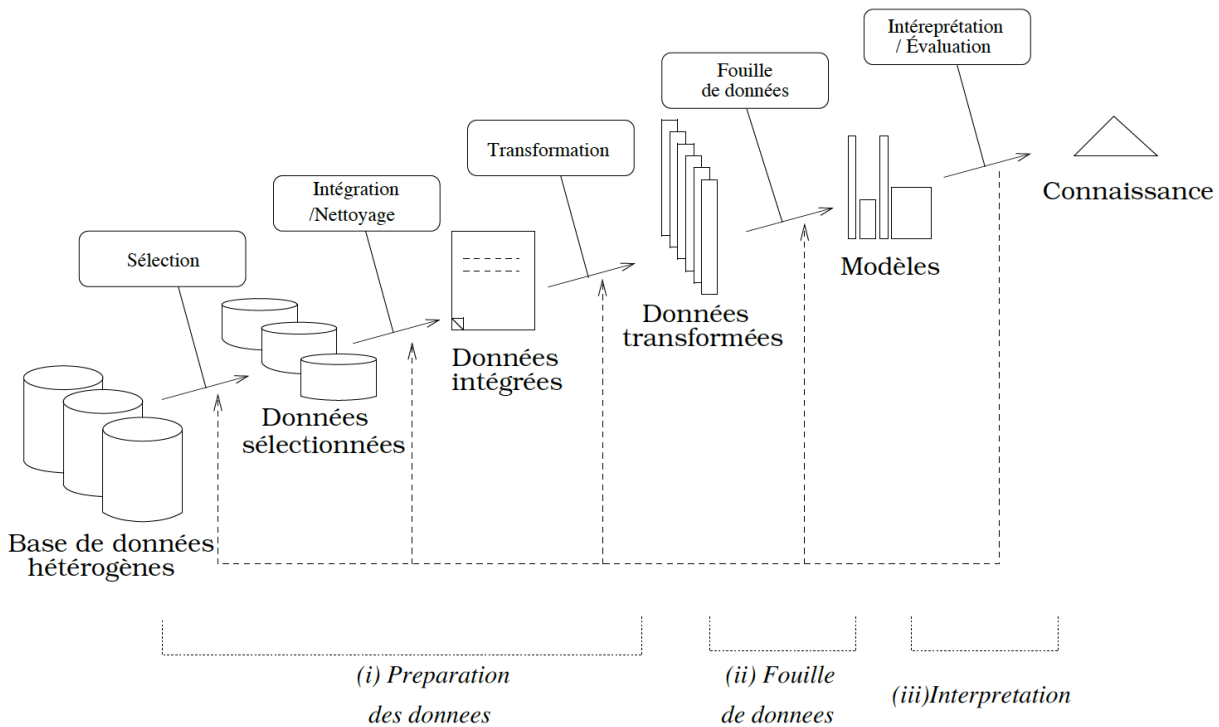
Intéreprétation / Évaluation

Fouille de données

Transformation

Intégration /Nettoyage

Sélection

Connaissance

Modèles

Données transformées

Données intégrées

Données sélectionnées

Base de données hétérogènes

(i) Preparation des donnees

(ii) Fouille de donnees

(iii)Interpretation